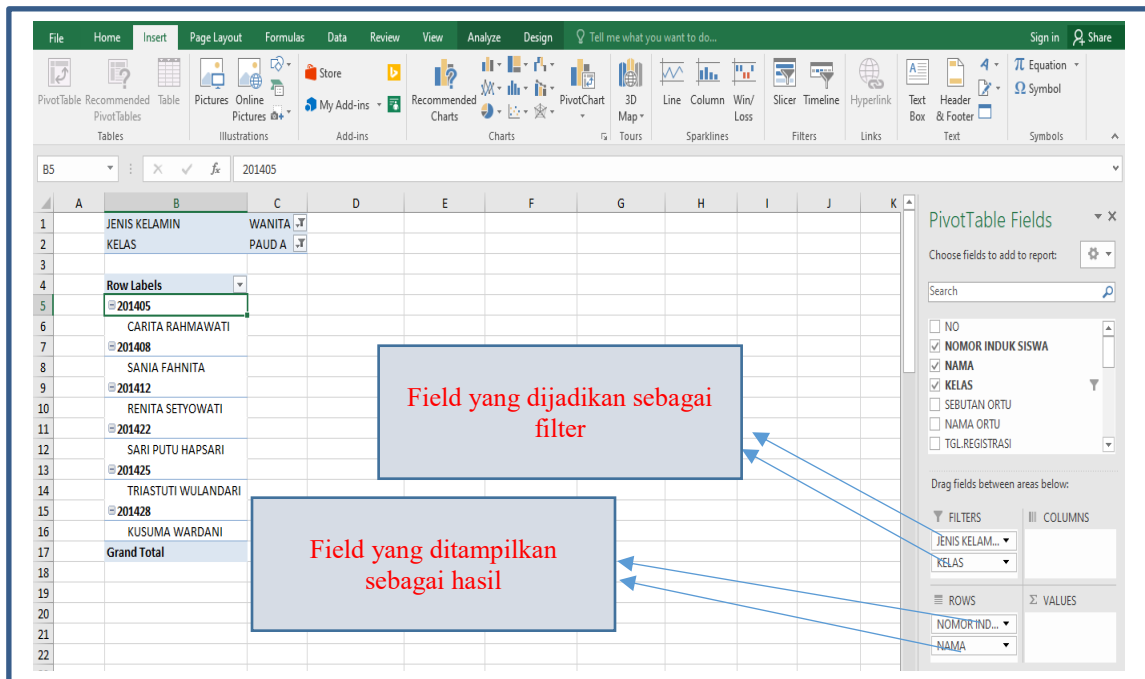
File Home Insert Page Layout Formulas Data Review View Analyze Design Tell me what you want to do... Sign in Share

PivotTable Recommended PivotTables Table
Tables
Pictures Online Pictures
Illustrations
Store
My Add-ins
Add-ins
Recommended Charts
PivotChart
Charts
3D Map
Tours
Line Column Win/ Loss
Sparklines
Slicer Timeline
Filters
Hyperlink
Links
Text Box Header & Footer
Text
Equation
Symbol
Symbols

B5 201405

| | A | B | C | D | E | F | G | H | I | J | K |
|---|---|---|---|---|---|---|---|---|---|---|---|
| 1 | | JENIS KELAMIN | WANITA | | | | | | | | |
| 2 | | KELAS | PAUD A | | | | | | | | |
| 3 | | | | | | | | | | | |
| 4 | | Row Labels | | | | | | | | | |
| 5 | | 201405 | | | | | | | | | |
| 6 | | CARITA RAHMAWATI | | | | | | | | | |
| 7 | | 201408 | | | | | | | | | |
| 8 | | SANIA FAHNITA | | | | | | | | | |
| 9 | | 201412 | | | | | | | | | |
| 10 | | RENITA SETYOWATI | | | | | | | | | |
| 11 | | 201422 | | | | | | | | | |
| 12 | | SARI PUTU HAPSARI | | | | | | | | | |
| 13 | | 201425 | | | | | | | | | |
| 14 | | TRIASTUTI WULANDARI | | | | | | | | | |
| 15 | | 201428 | | | | | | | | | |
| 16 | | KUSUMA WARDANI | | | | | | | | | |
| 17 | | Grand Total | | | | | | | | | |
| 18 | | | | | | | | | | | |
| 19 | | | | | | | | | | | |
| 20 | | | | | | | | | | | |
| 21 | | | | | | | | | | | |
| 22 | | | | | | | | | | | |

Field yang dijadikan sebagai filter

Field yang ditampilkan sebagai hasil

PivotTable Fields
Choose fields to add to report:
Search
NO
NOMOR INDUK SISWA
NAMA
KELAS
SEBUTAN ORTU
NAMA ORTU
TGL.REGISTRASI
Drag fields between areas below:
FILTERS
JENIS KELAM...
KELAS
COLUMNS
ROWS
NOMOR IND...
NAMA
VALUES